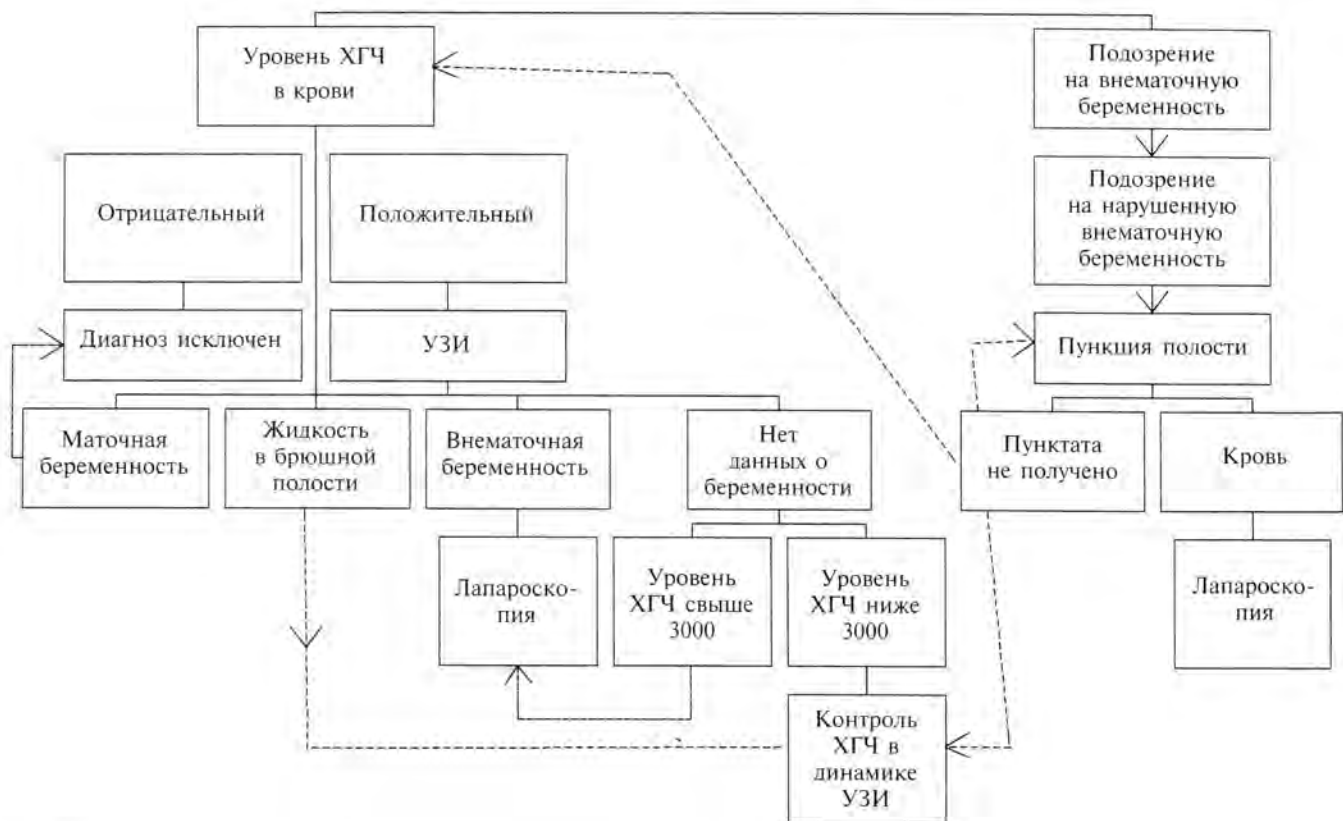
Уровень ХГЧ в крови

Подозрение на внематочную беременность

Подозрение на нарушенную внематочную беременность

Отрицательный

Положительный

Диагноз исключен

УЗИ

Пункция полости

Маточная беременность

Жидкость в брюшной полости

Внематочная беременность

Нет данных о беременности

Пунктата не получено

Кровь

Лапароскопия

Уровень ХГЧ свыше 3000

Уровень ХГЧ ниже 3000

Лапароскопия

Контроль ХГЧ в динамике УЗИ